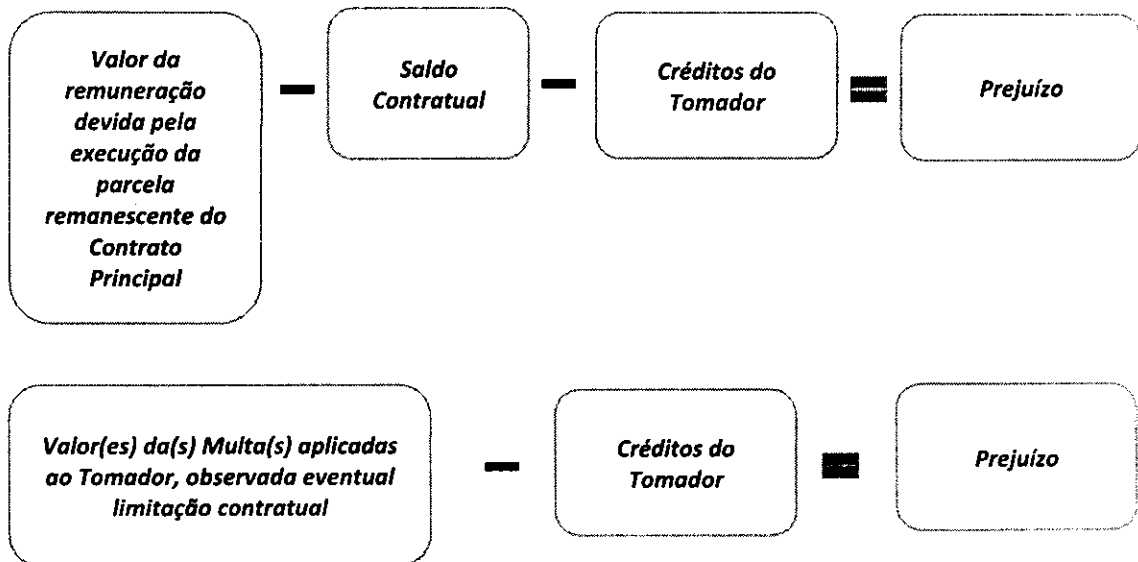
Valor da remuneração devida pela execução da parcela remanescente do Contrato Principal − Saldo Contratual − Créditos do Tomador = Prejuízo

Valor(es) da(s) Multa(s) aplicadas ao Tomador, observada eventual limitação contratual − Créditos do Tomador = Prejuízo